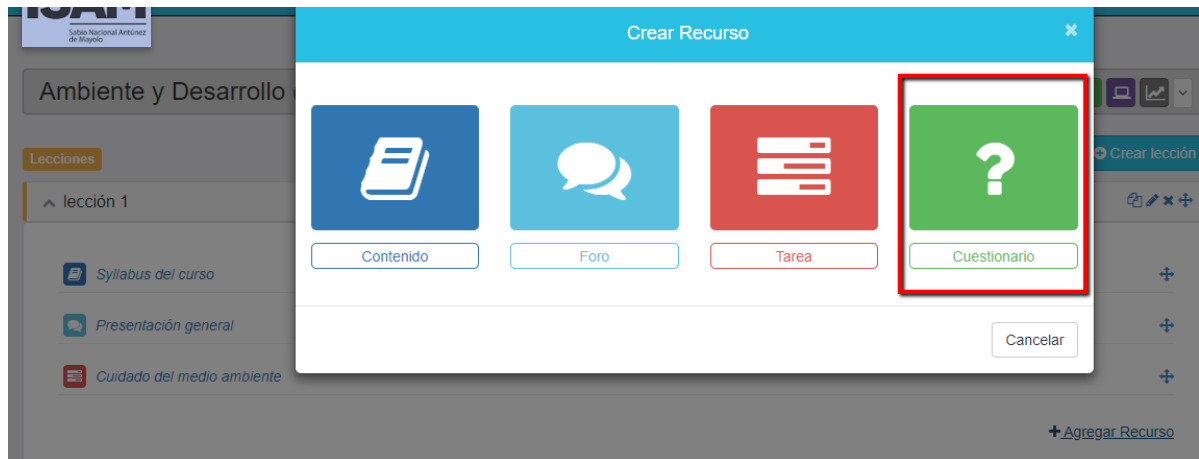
Sabio Nacional Antúnez de Mayolo

Ambiente y Desarrollo

Lecciones

Crear lección

lección 1

Syllabus del curso

Presentación general

Cuidado del medio ambiente

Agregar Recurso

Crear Recurso

Contenido

Foro

Tarea

Cuestionario

Cancelar